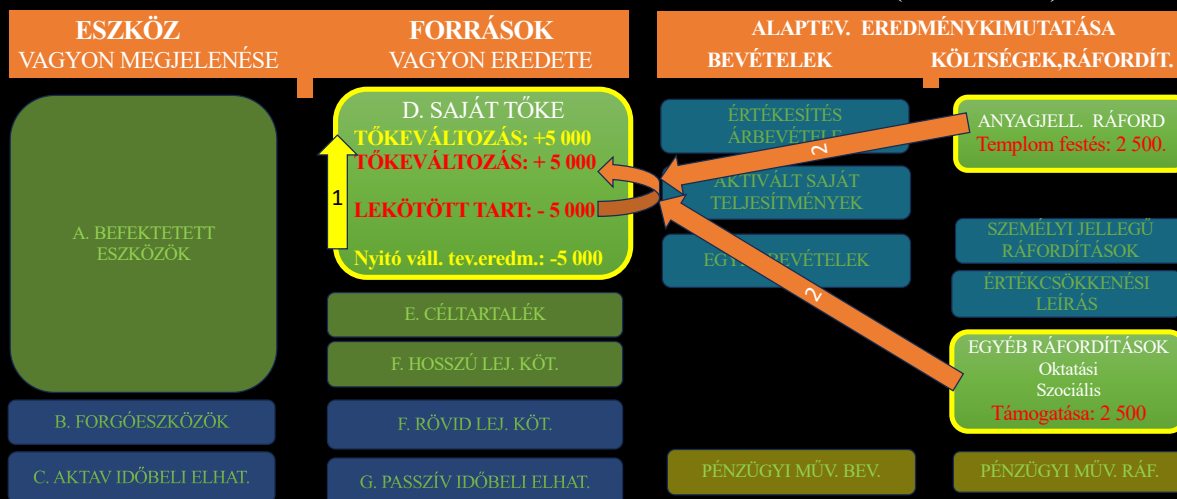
ESZKÖZ
VAGYON MEGJELENÉSE

FORRÁSOK
VAGYON EREDETE

ALAPTEV. EREDMÉNYKIMUTATÁSA
BEVÉTELEK
KÖLTSÉGEK,RÁFORDÍT.

A. BEFEKTETETT ESZKÖZÖK

B. FORGÓESZKÖZÖK

C. AKTAV IDŐBELI ELHAT.

D. SAJÁT TŐKE
TŐKEVÁLTOZÁS: +5 000
TŐKEVÁLTOZÁS: + 5 000
1
LEKÖTÖTT TART: - 5 000
Nyitó váll. tev.eredm.: -5 000

E. CÉLTARTALÉK

F. HOSSZÚ LEJ. KÖT.

F. RÖVID LEJ. KÖT.

G. PASSZÍV IDŐBELI ELHAT.

ÉRTÉKESÍTÉS ÁRBEVÉTELE

AKTIVÁLT SAJÁT TELJESÍTMÉNYEK

EGYÉB BEVÉTELEK

PÉNZÜGYI MŰV. BEV.

2

2

ANYAGJELL. RÁFORD
Templom festés: 2 500.

SZEMÉLYI JELLEGŰ RÁFORDÍTÁSOK

ÉRTÉKCSÖKKENÉSI LEÍRÁS

EGYÉB RÁFORDÍTÁSOK
Oktatási
Szociális
Támogatása: 2 500

PÉNZÜGYI MŰV. RÁF.